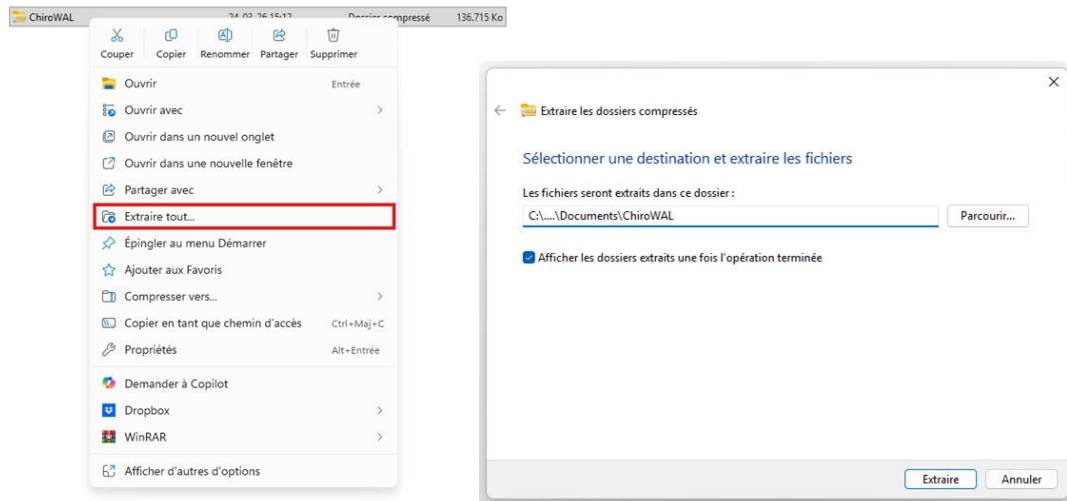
ChiroWAL 24-02-26 15:12 Dossier compressé 136.715 Ko

Couper Copier Renommer Partager Supprimer

Ouvrir Entrée
Ouvrir avec
Ouvrir dans un nouvel onglet
Ouvrir dans une nouvelle fenêtre
Partager avec
Extraire tout...
Épingler au menu Démarrer
Ajouter aux Favoris
Compresser vers...
Copier en tant que chemin d'accès Ctrl+Maj+C
Propriétés Alt+Entrée
Demander à Copilot
Dropbox
WinRAR
Afficher d'autres d'options

Extraire les dossiers compressés

Sélectionner une destination et extraire les fichiers

Les fichiers seront extraits dans ce dossier :

C:\....\Documents\ChiroWAL

Parcourir...

Afficher les dossiers extraits une fois l'opération terminée

Extraire Annuler